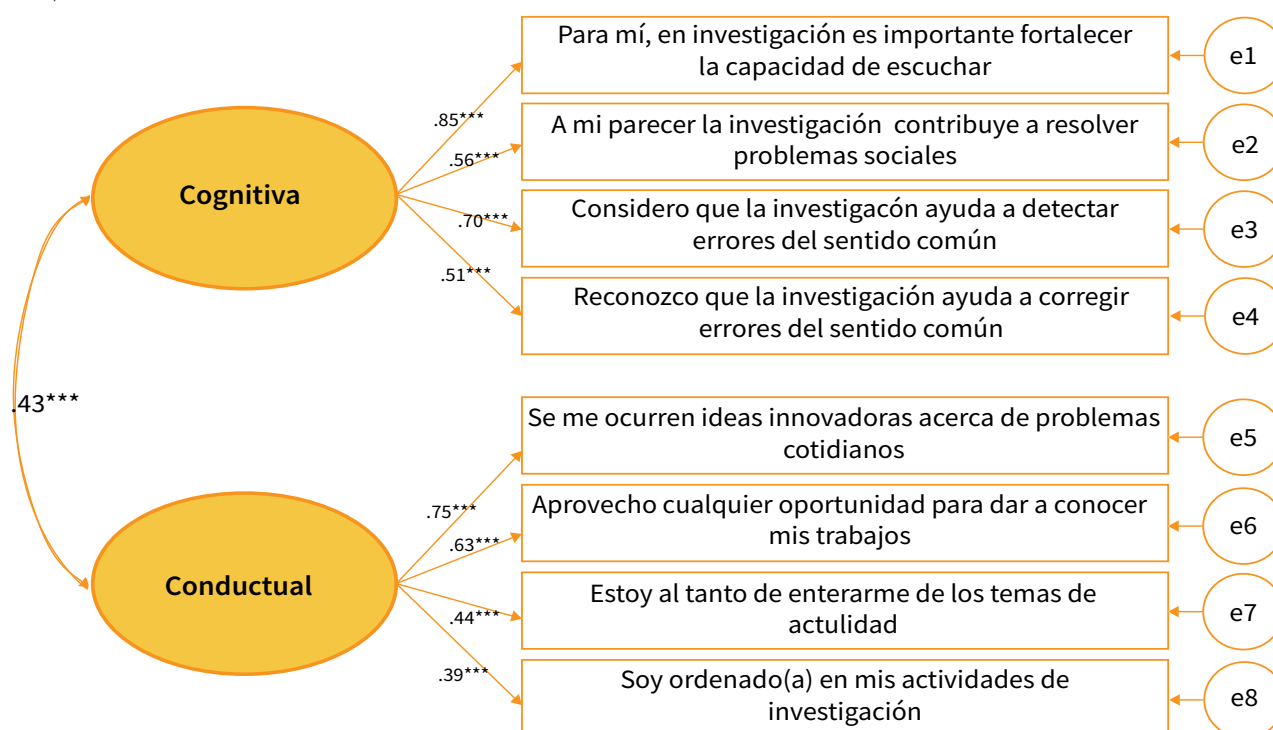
Cognitiva

.85***
.56***
.70***
.51***

Para mí, en investigación es importante fortalecer la capacidad de escuchar

e1

A mi parecer la investigación contribuye a resolver problemas sociales

e2

Considero que la investigacón ayuda a detectar errores del sentido común

e3

Reconozco que la investigación ayuda a corregir errores del sentido común

e4

.43***

Conductual

.75***
.63***
.44***
.39***

Se me ocurren ideas innovadoras acerca de problemas cotidianos

e5

Aprovecho cualquier oportunidad para dar a conocer mis trabajos

e6

Estoy al tanto de enterarme de los temas de actulidad

e7

Soy ordenado(a) en mis actividades de investigación

e8